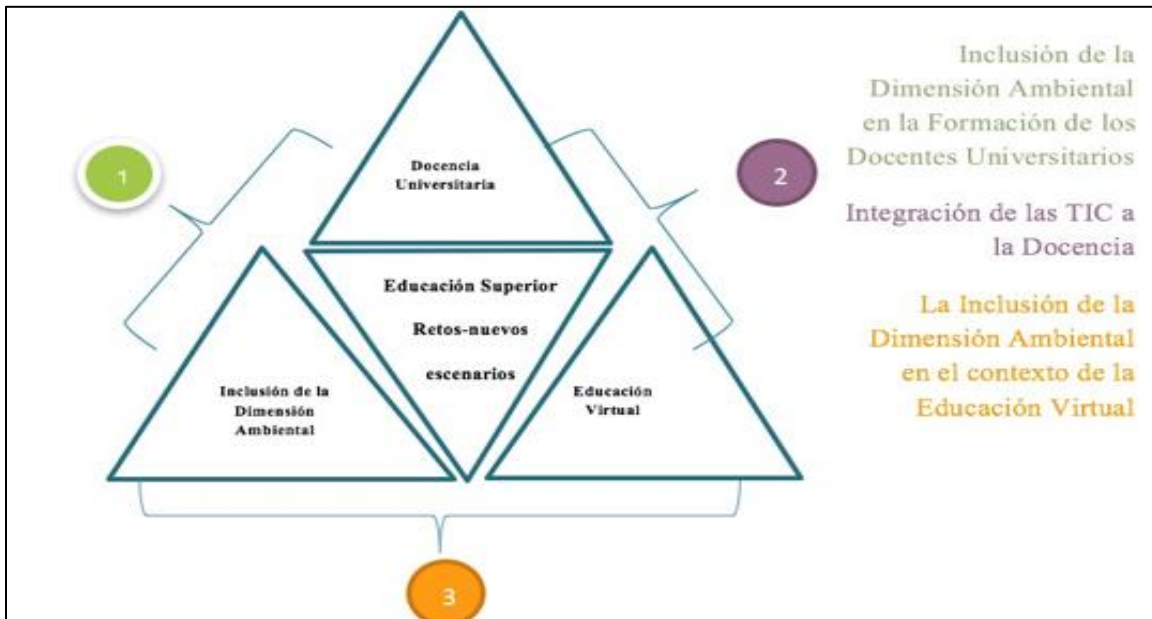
1

Docencia Universitaria

2

Educación Superior

Retos-nuevos escenarios

Inclusión de la Dimensión Ambiental

Educación Virtual

3

Inclusión de la Dimensión Ambiental en la Formación de los Docentes Universitarios

Integración de las TIC a la Docencia

La Inclusión de la Dimensión Ambiental en el contexto de la Educación Virtual